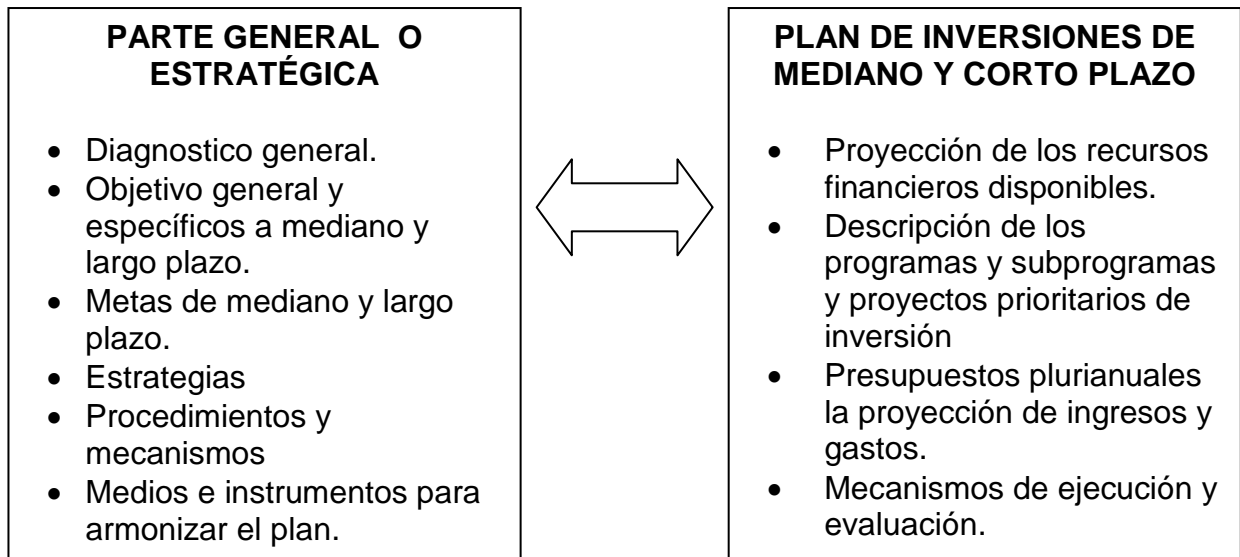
PARTE GENERAL O ESTRATÉGICA

- Diagnostico general.
- Objetivo general y específicos a mediano y largo plazo.
- Metas de mediano y largo plazo.
- Estrategias
- Procedimientos y mecanismos
- Medios e instrumentos para armonizar el plan.

PLAN DE INVERSIONES DE MEDIANO Y CORTO PLAZO

- Proyección de los recursos financieros disponibles.
- Descripción de los programas y subprogramas y proyectos prioritarios de inversión
- Presupuestos plurianuales la proyección de ingresos y gastos.
- Mecanismos de ejecución y evaluación.